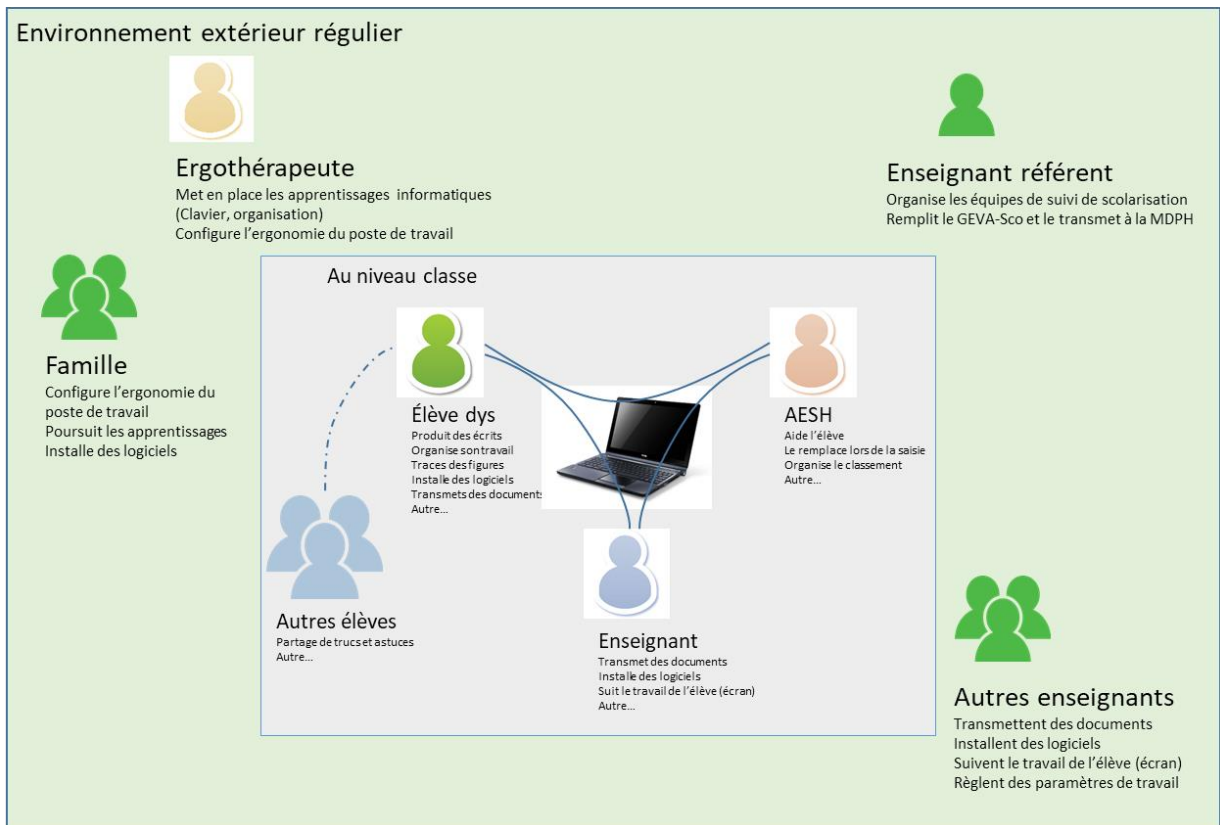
Environnement extérieur régulier

Ergothérapeute
Met en place les apprentissages informatiques (Clavier, organisation)
Configure l'ergonomie du poste de travail

Enseignant référent
Organise les équipes de suivi de scolarisation
Remplit le GEVA-Sco et le transmet à la MDPH

Famille
Configure l'ergonomie du poste de travail
Poursuit les apprentissages
Installe des logiciels

Au niveau classe

Élève dys
Produit des écrits
Organise son travail
Traces des figures
Installe des logiciels
Transmets des documents
Autre…

AESH
Aide l'élève
Le remplace lors de la saisie
Organise le classement
Autre…

Autres élèves
Partage de trucs et astuces
Autre…

Enseignant
Transmet des documents
Installe des logiciels
Suit le travail de l'élève (écran)
Autre…

Autres enseignants
Transmettent des documents
Installent des logiciels
Suivent le travail de l'élève (écran)
Règlent des paramètres de travail